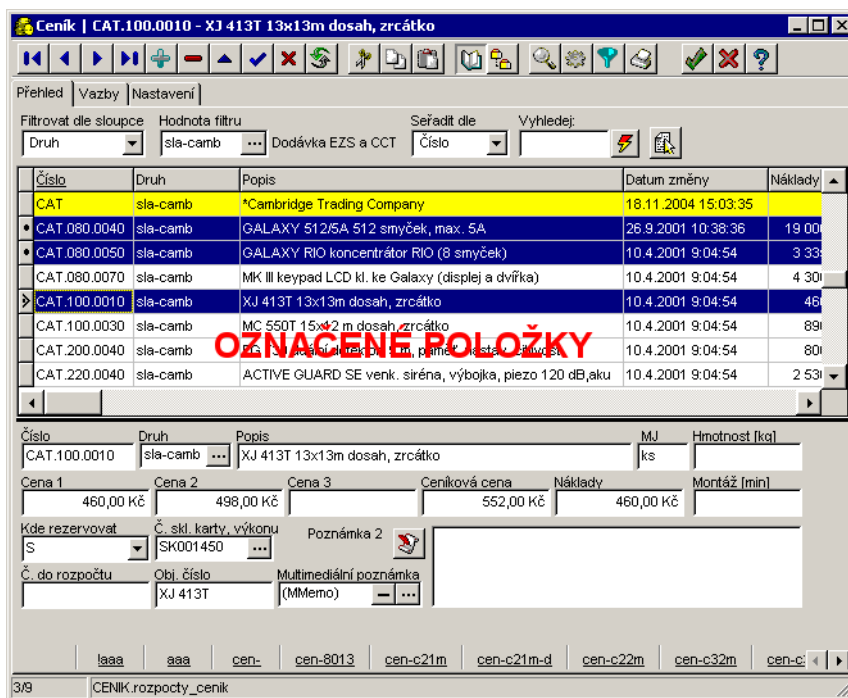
Ceník | CAT.100.0010 - XJ 413T 13x13m dosah, zrcátko

Přehled | Vazby | Nastavení

Filtrovat dle sloupce
Druh

Hodnota filtru
sla-camb ... Dodávka EZS a CCT

Seřadit dle
Číslo

Vyhledej:

| Číslo | Druh | Popis | Datum změny | Náklady |
|---|---|---|---|---|
| CAT | sla-camb | *Cambridge Trading Company | 18.11.2004 15:03:35 | |
| CAT.080.0040 | sla-camb | GALAXY 512/5A 512 smyček, max. 5A | 26.9.2001 10:38:36 | 19 00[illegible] |
| CAT.080.0050 | sla-camb | GALAXY RIO koncentrátor RIO (8 smyček) | 10.4.2001 9:04:54 | 3 33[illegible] |
| CAT.080.0070 | sla-camb | MK III keypad LCD kl. ke Galaxy (displej a dvířka) | 10.4.2001 9:04:54 | 4 30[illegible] |
| CAT.100.0010 | sla-camb | XJ 413T 13x13m dosah, zrcátko | 10.4.2001 9:04:54 | 46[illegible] |
| CAT.100.0030 | sla-camb | MC 550T 15x12 m dosah, zrcátko | 10.4.2001 9:04:54 | 89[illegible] |
| CAT.200.0040 | sla-camb | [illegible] | 10.4.2001 9:04:54 | 80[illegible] |
| CAT.220.0040 | sla-camb | ACTIVE GUARD SE venk. siréna, výbojka, piezo 120 dB,aku | 10.4.2001 9:04:54 | 2 53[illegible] |

OZNAČENÉ POLOŽKY

Číslo
CAT.100.0010
Druh
sla-camb ...
Popis
XJ 413T 13x13m dosah, zrcátko
MJ
ks
Hmotnost [kg]

Cena 1
460,00 Kč
Cena 2
498,00 Kč
Cena 3

Ceníková cena
552,00 Kč
Náklady
460,00 Kč
Montáž [min]

Kde rezervovat
S
Č. skl. karty, výkonu
SK001450 ...
Poznámka 2

Č. do rozpočtu

Obj. číslo
XJ 413T
Multimediální poznámka
(MMemo)

!aaa | aaa | cen- | cen-8013 | cen-c21m | cen-c21m-d | cen-c22m | cen-c32m | cen-c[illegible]

3/9 | CENIK.rozpocty_cenik